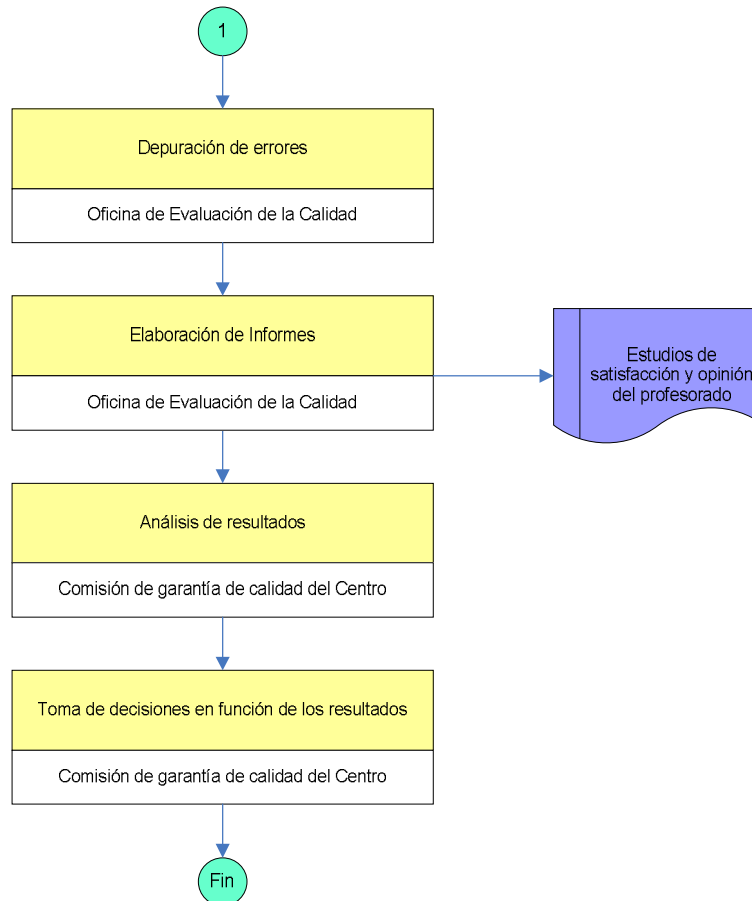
1

Depuración de errores

Oficina de Evaluación de la Calidad

Elaboración de Informes

Oficina de Evaluación de la Calidad

Estudios de satisfacción y opinión del profesorado

Análisis de resultados

Comisión de garantía de calidad del Centro

Toma de decisiones en función de los resultados

Comisión de garantía de calidad del Centro

Fin